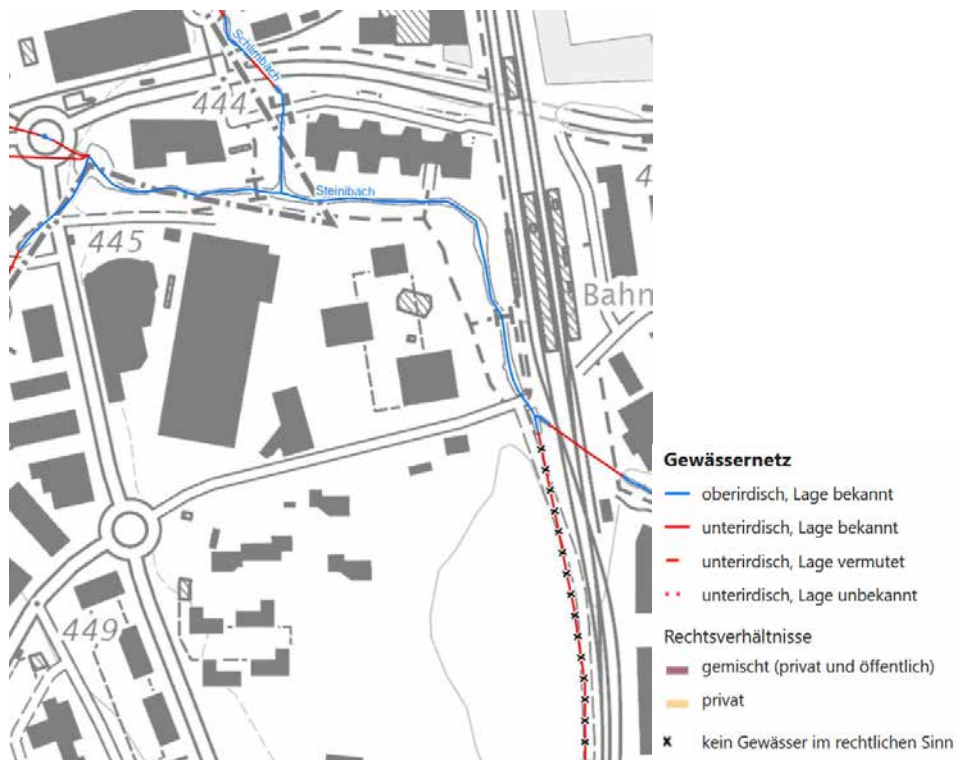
Schlierenbach
444
Steinibach
445
Bahn
449
4

Gewässernetz
oberirdisch, Lage bekannt
unterirdisch, Lage bekannt
unterirdisch, Lage vermutet
unterirdisch, Lage unbekannt
Rechtsverhältnisse
gemischt (privat und öffentlich)
privat
kein Gewässer im rechtlichen Sinn